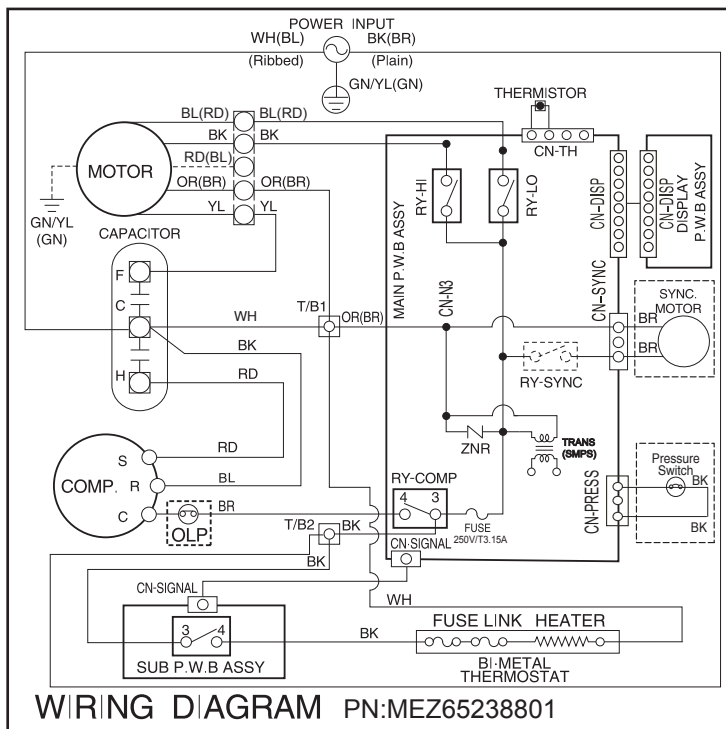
POWER INPUT
WH(BL)
BK(BR)
(Ribbed)
(Plain)
GN/YL(GN)

THERMISTOR
CN-TH

BL(RD) BL(RD)
BK BK
RD(BL)
OR(BR) OR(BR)
YL YL
MOTOR
GN/YL (GN)

RY-HI
RY-LO
MAIN P.W.B ASSY
CN-DISP
CN-DISP DISPLAY P.W.B ASSY

CAPACITOR
F
C
H
T/B1
WH
OR(BR)
BK
RD
CN-N3
CN-SYNC
SYNC. MOTOR
BR
BR
RY-SYNC

ZNR
TRANS (SMPS)

RD
S
COMP.
R
BL
C
BR
OLP
RY-COMP
4 3
FUSE 250V/T3.15A
T/B2
BK
BK
CN-SIGNAL
CN-PRESS
Pressure Switch
BK
BK

CN-SIGNAL
3 4
SUB P.W.B ASSY
WH
BK
FUSE LINK HEATER
BI-METAL THERMOSTAT

WIRING DIAGRAM PN:MEZ65238801